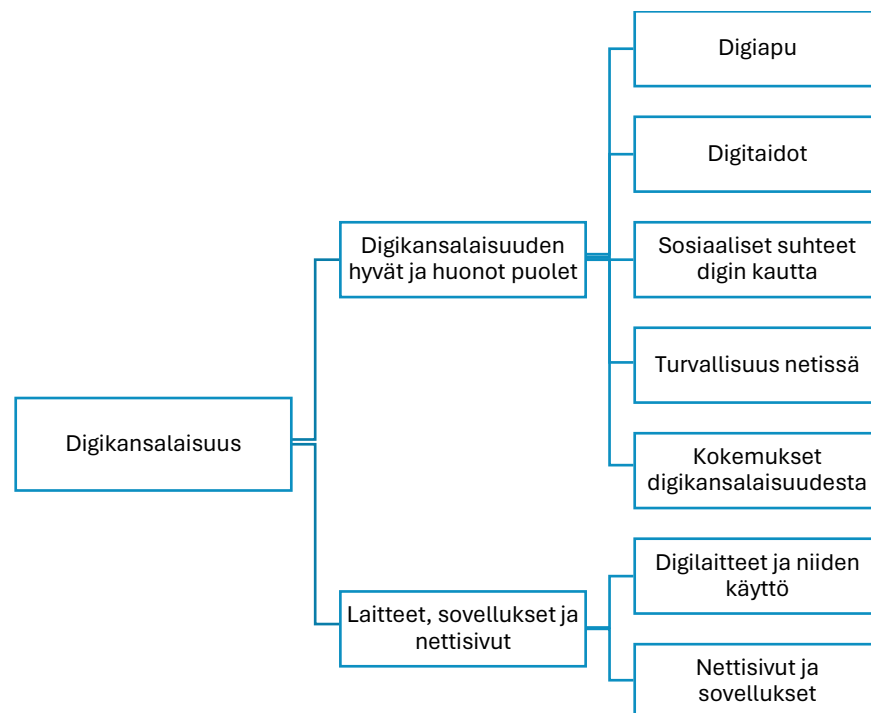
Digikansalaisuus

Digikansalaisuuden hyvät ja huonot puolet

Digiapu

Digitaidot

Sosiaaliset suhteet digin kautta

Turvallisuus netissä

Kokemukset digikansalaisuudesta

Laitteet, sovellukset ja nettisivut

Digilaitteet ja niiden käyttö

Nettisivut ja sovellukset